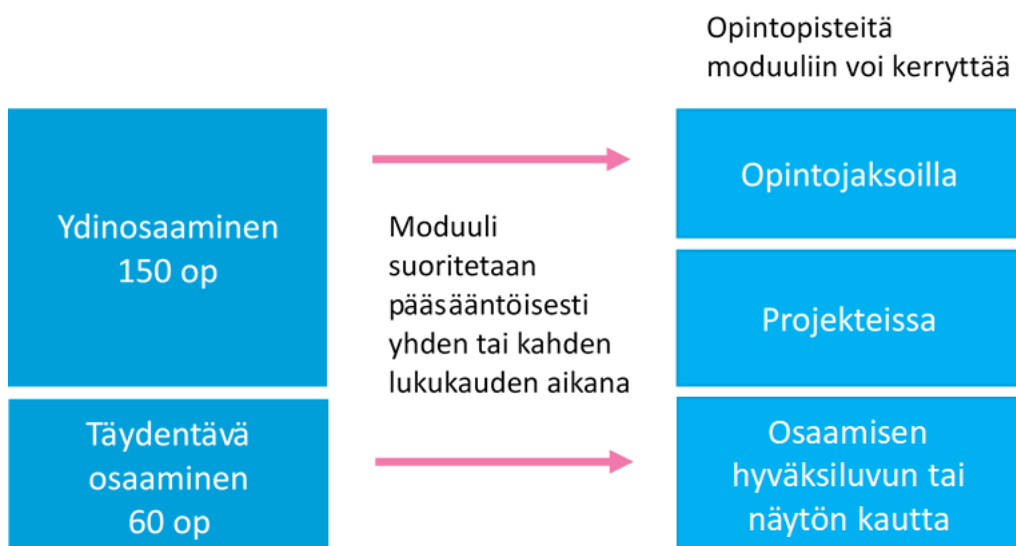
Ydinosaaminen 150 op

Täydentävä osaaminen 60 op

Moduuli suoritetaan pääsääntöisesti yhden tai kahden lukukauden aikana

Opintopisteitä moduuliin voi kerryttää

Opintojaksoilla

Projekteissa

Osaamisen hyväksiluvun tai näytön kautta